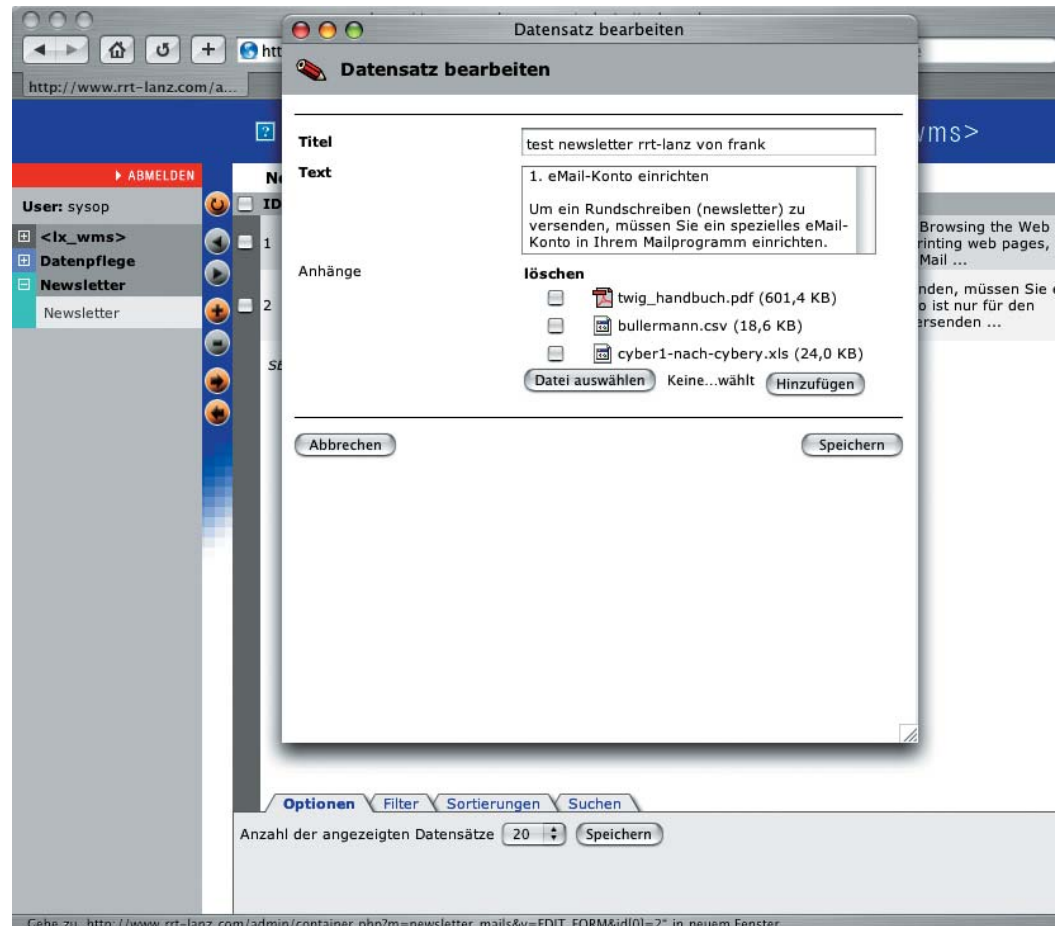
htt

http://www.rrt-lanz.com/a...

Datensatz bearbeiten

Datensatz bearbeiten

Titel
test newsletter rrt-lanz von frank

Text
1. eMail-Konto einrichten

Um ein Rundschreiben (newsletter) zu versenden, müssen Sie ein spezielles eMail-Konto in Ihrem Mailprogramm einrichten.

Anhänge
löschen
twig_handbuch.pdf (601,4 KB)
bullermann.csv (18,6 KB)
cyber1-nach-cybery.xls (24,0 KB)

Datei auswählen Keine...wählt Hinzufügen

Abbrechen

Speichern

?

wms>

ABMELDEN

User: sysop

<lx_wms>
Datenpflege
Newsletter
Newsletter

N
ID
1
2
SE

Browsing the Web
rinting web pages,
Mail ...

nden, müssen Sie
o ist nur für den
ersenden ...

Optionen Filter Sortierungen Suchen

Anzahl der angezeigten Datensätze 20 Speichern

Gehe zu „http://www.rrt-lanz.com/admin/container.php?m=newsletter_mails&v=EDIT_FORM&id[0]=2" in neuem Fenster